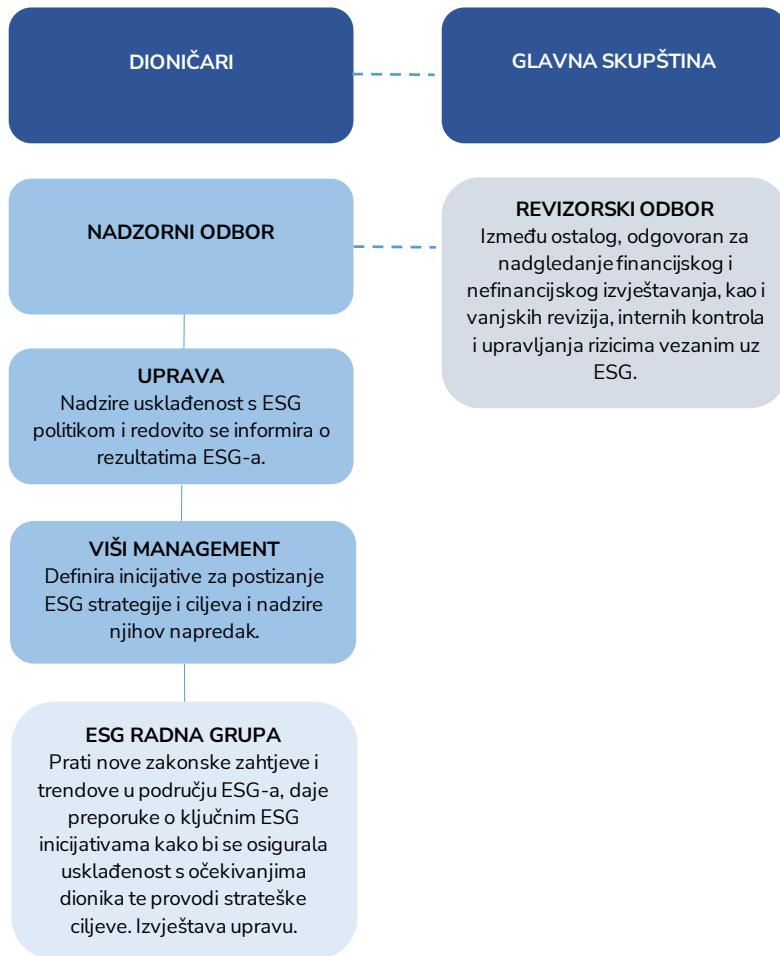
DIONIČARI

GLAVNA SKUPŠTINA

NADZORNI ODBOR

REVIZORSKI ODBOR
Između ostalog, odgovoran za nadgledanje financijskog i nefinancijskog izvještavanja, kao i vanjskih revizija, internih kontrola i upravljanja rizicima vezanim uz ESG.

UPRAVA
Nadzire usklađenost s ESG politikom i redovito se informira o rezultatima ESG-a.

VIŠI MANAGEMENT
Definira inicijative za postizanje ESG strategije i ciljeva i nadzire njihov napredak.

ESG RADNA GRUPA
Prati nove zakonske zahtjeve i trendove u području ESG-a, daje preporuke o ključnim ESG inicijativama kako bi se osigurala usklađenost s očekivanjima dionika te provodi strateške ciljeve. Izvještava upravu.